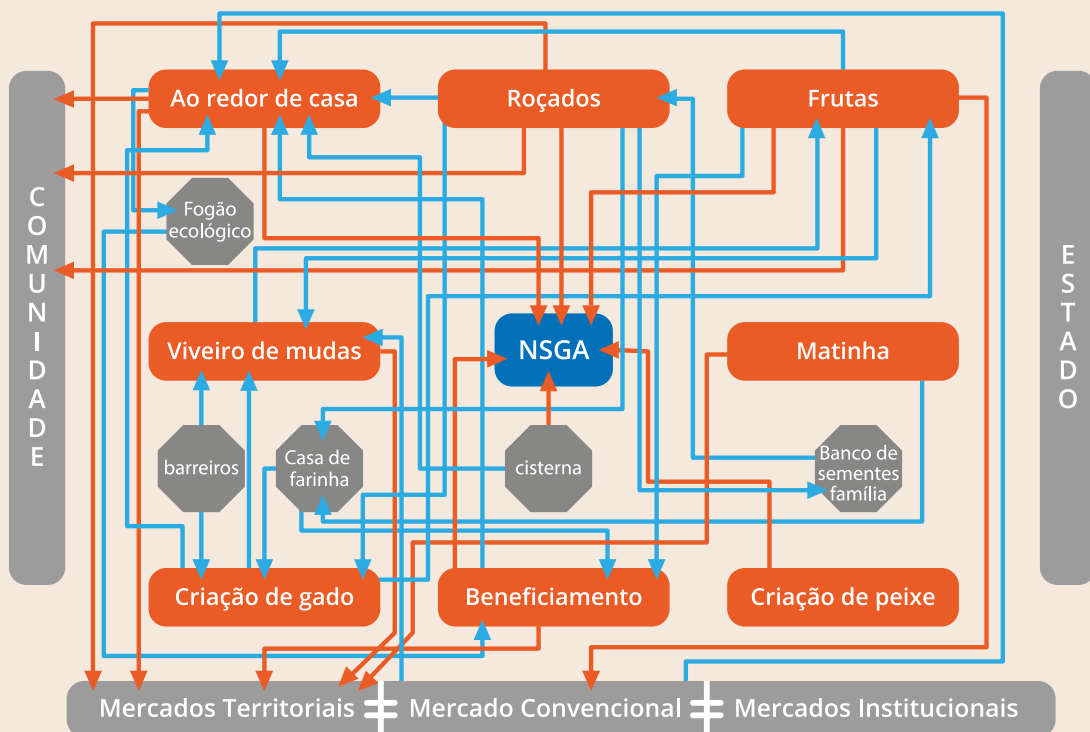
COMUNIDADE

Ao redor de casa

Roçados

Frutas

ESTADO

Fogão ecológico

Viveiro de mudas

NSGA

Matinha

barreiros

Casa de farinha

cisterna

Banco de sementes família

Criação de gado

Beneficiamento

Criação de peixe

Mercados Territoriais

Mercado Convencional

Mercados Institucionais